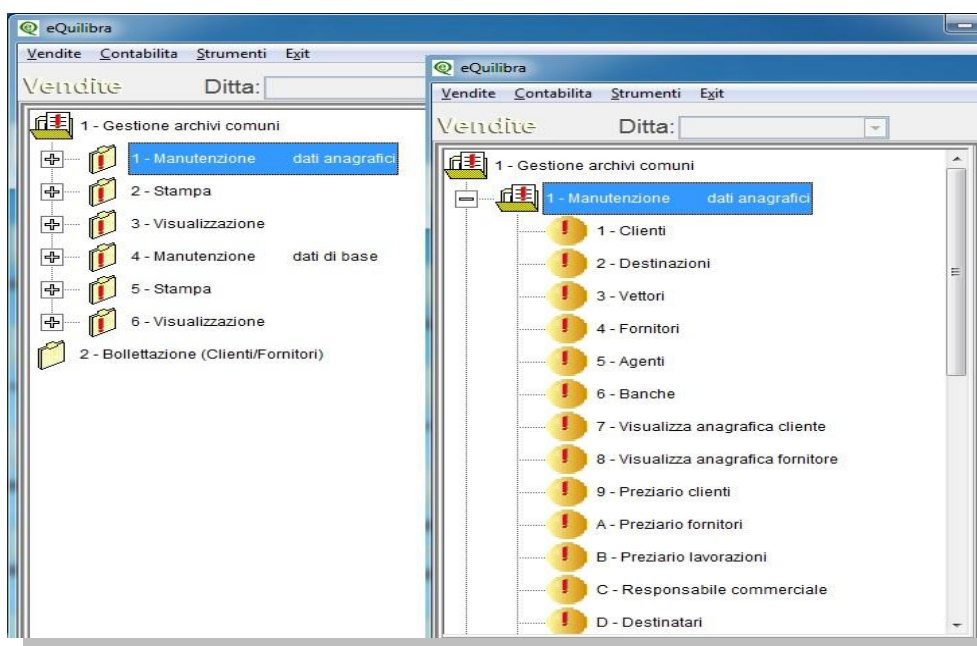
eQuilibra

Vendite Contabilita Strumenti Exit

Vendite Ditta:

1 - Gestione archivi comuni

1 - Manutenzione dati anagrafici

2 - Stampa

3 - Visualizzazione

4 - Manutenzione dati di base

5 - Stampa

6 - Visualizzazione

2 - Bollettazione (Clienti/Fornitori)

eQuilibra

Vendite Contabilita Strumenti Exit

Vendite Ditta:

1 - Gestione archivi comuni

1 - Manutenzione dati anagrafici

1 - Clienti

2 - Destinazioni

3 - Vettori

4 - Fornitori

5 - Agenti

6 - Banche

7 - Visualizza anagrafica cliente

8 - Visualizza anagrafica fornitore

9 - Preziario clienti

A - Preziario fornitori

B - Preziario lavorazioni

C - Responsabile commerciale

D - Destinatari